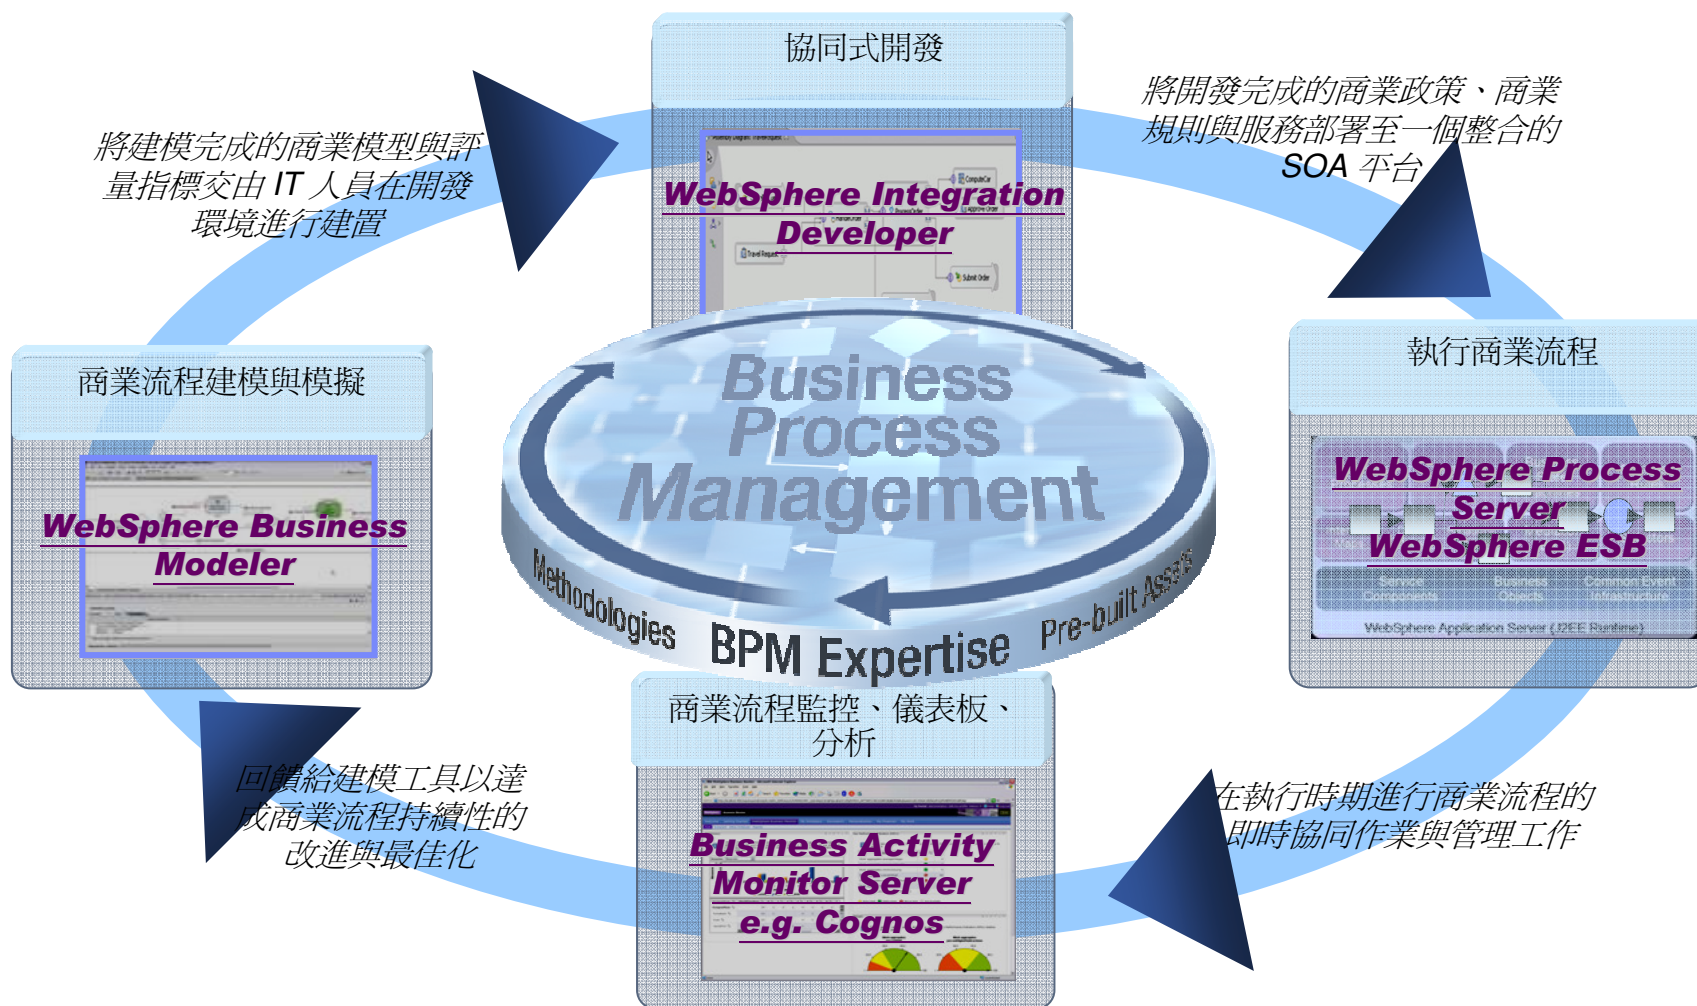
協同式開發

WebSphere Integration Developer

將開發完成的商業政策、商業規則與服務部署至一個整合的 SOA 平台

將建模完成的商業模型與評量指標交由 IT 人員在開發環境進行建置

商業流程建模與模擬

WebSphere Business Modeler

Business Process Management

Methodologies

BPM Expertise

Pre-built Assets

執行商業流程

WebSphere Process Server

WebSphere ESB

WebSphere Application Server (J2EE Runtime)

商業流程監控、儀表板、分析

Business Activity Monitor Server e.g. Cognos

回饋給建模工具以達成商業流程持續性的改進與最佳化

在執行時期進行商業流程的即時協同作業與管理工作